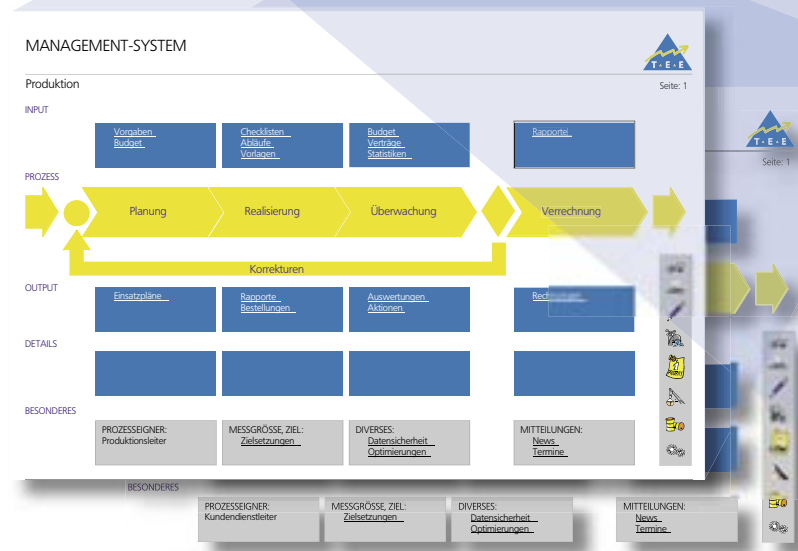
MANAGEMENT-SYSTEM

Produktion

T E E

Seite: 1

INPUT

Vorgaben
Budget

Checklisten
Abläufe
Vorlagen

Budget
Verträge
Statistiken

Rapporte

PROZESS

Planung

Realisierung

Überwachung

Verrechnung

Korrekturen

OUTPUT

Einsatzpläne

Rapporte
Bestellungen

Auswertungen
Aktionen

Rechnungen

DETAILS

BESONDERES

PROZESSEIGNER:
Produktionsleiter

MESSGRÖSSE, ZIEL:
Zielsetzungen

DIVERSES:
Datensicherheit
Optimierungen

MITTEILUNGEN:
News
Termine

T E E

Seite: 1

BESONDERES

PROZESSEIGNER:
Kundendienstleiter

MESSGRÖSSE, ZIEL:
Zielsetzungen

DIVERSES:
Datensicherheit
Optimierungen

MITTEILUNGEN:
News
Termine